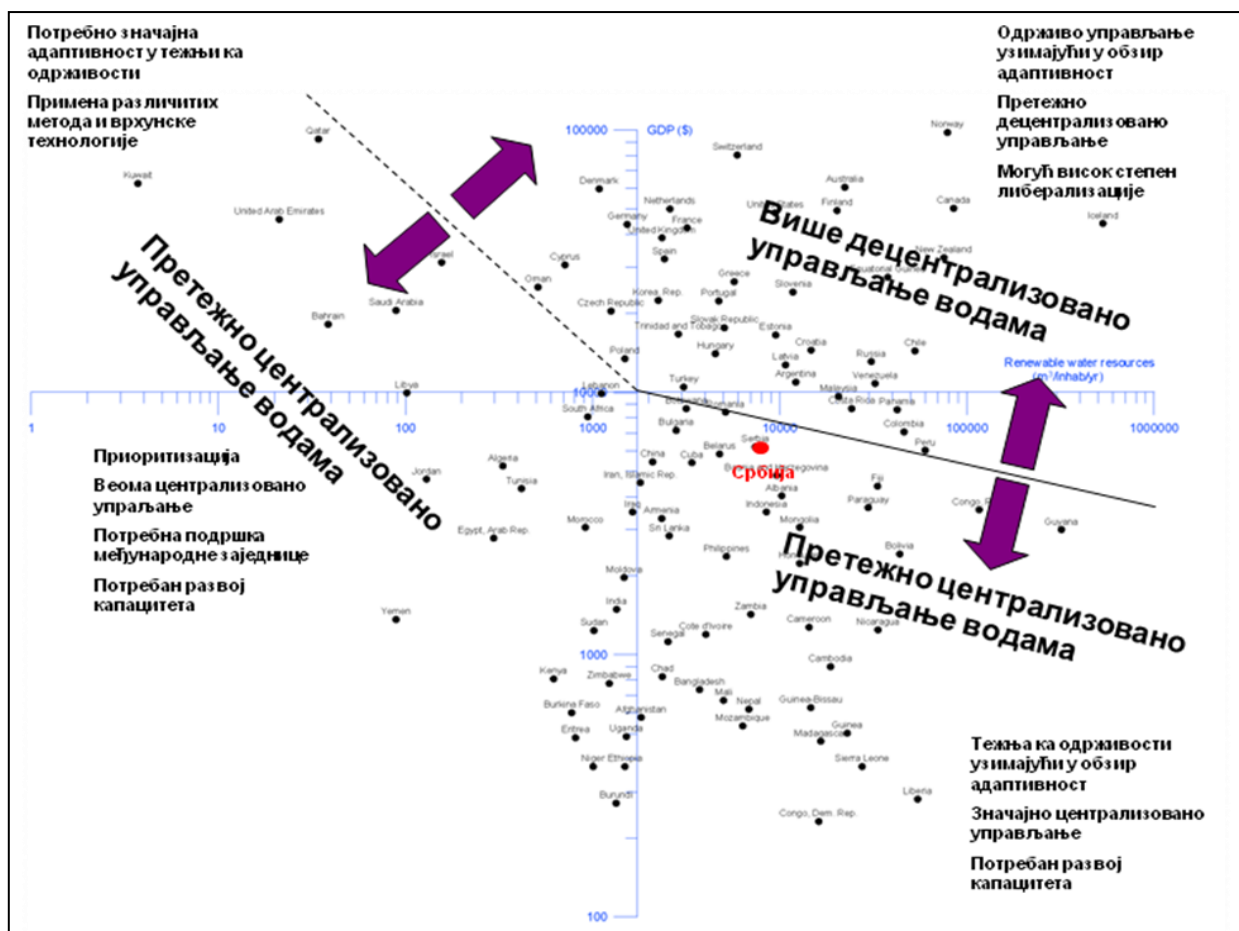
Потребно значајна адаптивност у тежњи ка одрживости

Примена различитих метода и врхунске технологије

Одрживо управљање узимајући у обзир адаптивност

Претежно децентрализовано управљање

Могућ висок степен либерализације

GDP ($)

100000

Qatar
Kuwait
United Arab Emirates
Israel
Saudi Arabia
Bahrain
Cyprus
Oman
Czech Republic
Poland
Libya
Lebanon
South Africa
Denmark
Netherlands
Germany
France
United Kingdom
Spain
Korea, Rep.
Trinidad and Tobago
Switzerland
United States
Finland
Australia
Norway
Canada
Iceland
New Zealand
Equatorial Guinea
Greece
Portugal
Slovenia
Slovak Republic
Estonia
Hungary
Croatia
Latvia
Argentina
Russia
Chile
Venezuela
Malaysia
Costa Rica
Panama
Turkey
Romania
Bulgaria
Colombia
Peru

Више децентрализовано управљање водама

Претежно централизовано управљање водама

Renewable water resources (m³/inhab/yr)

1
10
100
1000
10000
100000
1000000

Приоритизација

Веома централизовано управљање

Потребна подршка међународне заједнице

Потребан развој капацитета

Jordan
Algeria
Tunisia
Egypt, Arab Rep.
Morocco
Yemen
China
Cuba
Belarus
Serbia
Србија
Bosnia and Herzegovina
Albania
Iran, Islamic Rep.
Iraq
Armenia
Sri Lanka
Indonesia
Mongolia
Philippines
Fiji
Paraguay
Congo, Rep.
Guyana
Bolivia
Honduras
Moldova
India
Sudan
Senegal
Cote d'Ivoire
Zambia
Cameroon
Nicaragua
Cambodia
Kenya
Chad
Zimbabwe
Bangladesh
Mali
Nepal
Guinea-Bissau
Burkina Faso
Afghanistan
Mozambique
Eritrea
Uganda
Madagascar
Guinea
Niger
Ethiopia
Sierra Leone
Burundi
Liberia
Congo, Dem. Rep.

1000

100

Претежно централизовано управљање водама

Тежња ка одрживости узимајући у обзир адаптивност

Значајно централизовано управљање

Потребан развој капацитета